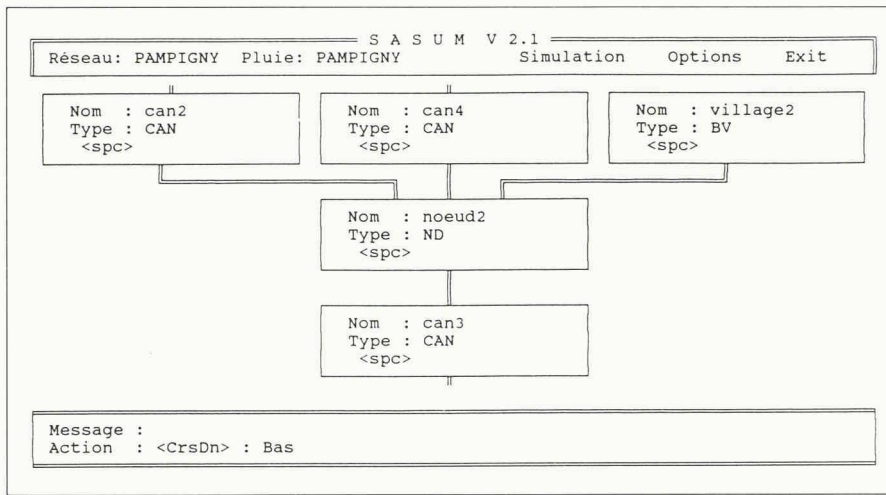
S A S U M V 2.1

Réseau: PAMPIGNY Pluie: PAMPIGNY Simulation Options Exit

Nom : can2
Type : CAN
<spc>

Nom : can4
Type : CAN
<spc>

Nom : village2
Type : BV
<spc>

Nom : noeud2
Type : ND
<spc>

Nom : can3
Type : CAN
<spc>

Message :
Action : <CrsDn> : Bas